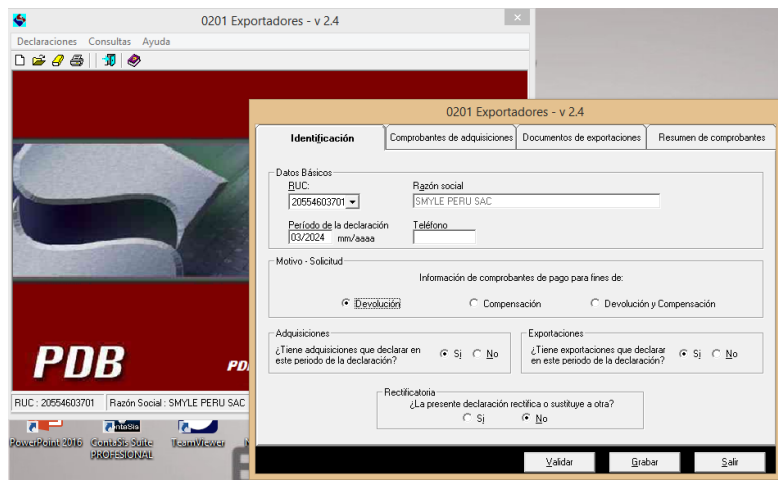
0201 Exportadores - v 2.4

Declaraciones Consultas Ayuda

PDB

PD

RUC : 20554603701 Razón Social : SMYLE PERU SAC

PowerPoint 2016 ContaSis Suite PROFESIONAL TeamViewer

0201 Exportadores - v 2.4

Identificación | Comprobantes de adquisiciones | Documentos de exportaciones | Resumen de comprobantes

Datos Básicos

RUC: 20554603701

Razón social SMYLE PERU SAC

Período de la declaración 03/2024 mm/aaaa

Teléfono

Motivo - Solicitud

Información de comprobantes de pago para fines de:

Devolución Compensación Devolución y Compensación

Adquisiciones

¿Tiene adquisiciones que declarar en este periodo de la declaración? Si No

Exportaciones

¿Tiene exportaciones que declarar en este periodo de la declaración? Si No

Rectificatoria

¿La presente declaración rectifica o sustituye a otra?

Si No

Validar Grabar Salir